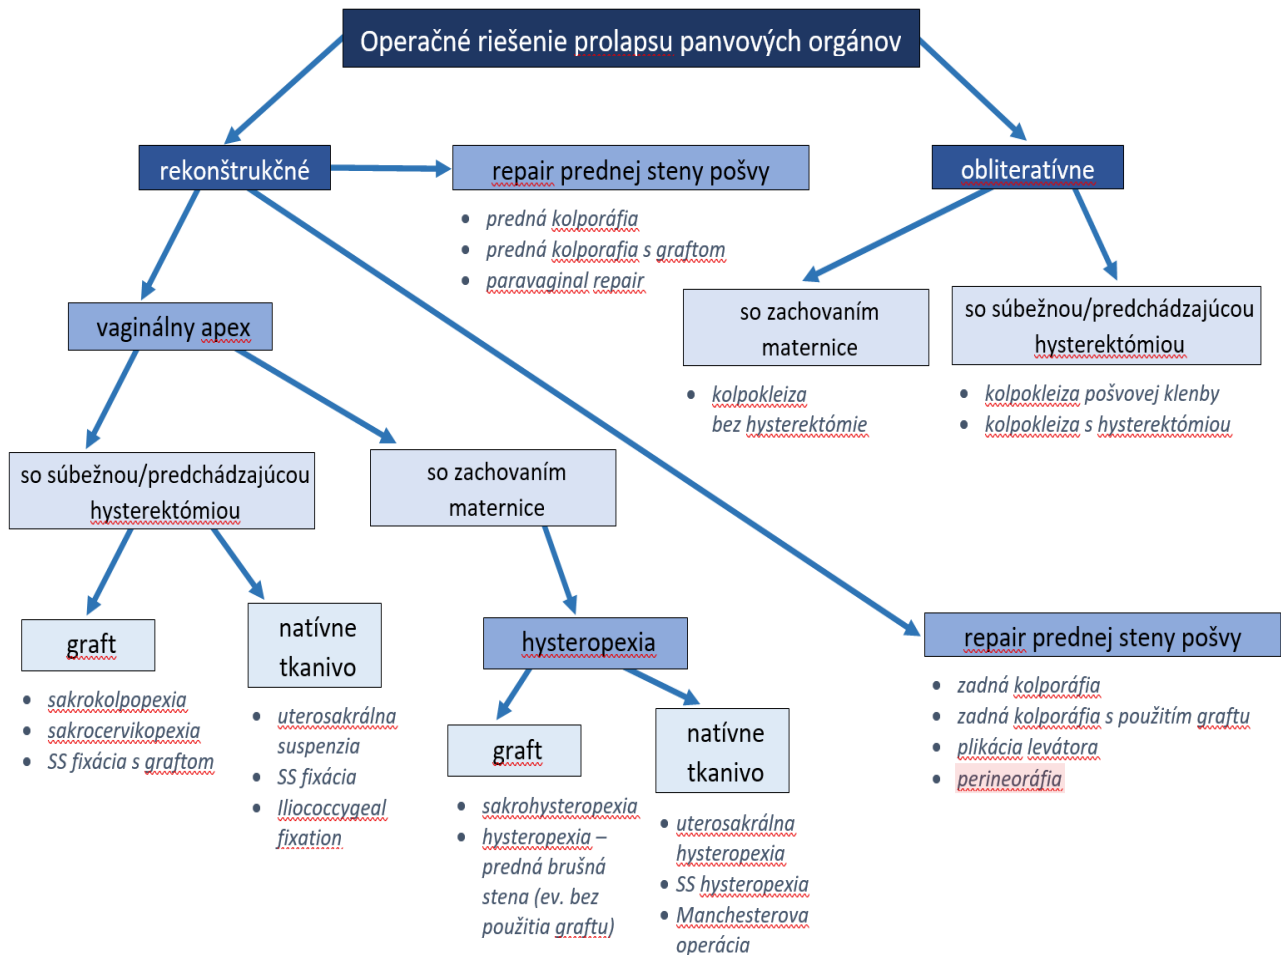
Operačné riešenie prolapsu panvových orgánov

rekonštrukčné

repair prednej steny pošvy

- predná kolporáfia
- predná kolporafia s graftom
- paravaginal repair

obliteratívne

so zachovaním maternice

- kolpokleiza bez hysterektómie

so súbežnou/predchádzajúcou hysterektómiou

- kolpokleiza pošvovej klenby
- kolpokleiza s hysterektómiou

vaginálny apex

so súbežnou/predchádzajúcou hysterektómiou

so zachovaním maternice

graft

- sakrokolpopexia
- sakrocervikopexia
- SS fixácia s graftom

natívne tkanivo

- uterosakrálna suspenzia
- SS fixácia
- Iliococcygeal fixation

hysteropexia

graft

- sakrohysteropexia
- hysteropexia – predná brušná stena (ev. bez použitia graftu)

natívne tkanivo

- uterosakrálna hysteropexia
- SS hysteropexia
- Manchesterova operácia

repair prednej steny pošvy

- zadná kolporáfia
- zadná kolporáfia s použitím graftu
- plikácia levátora
- perineoráfia